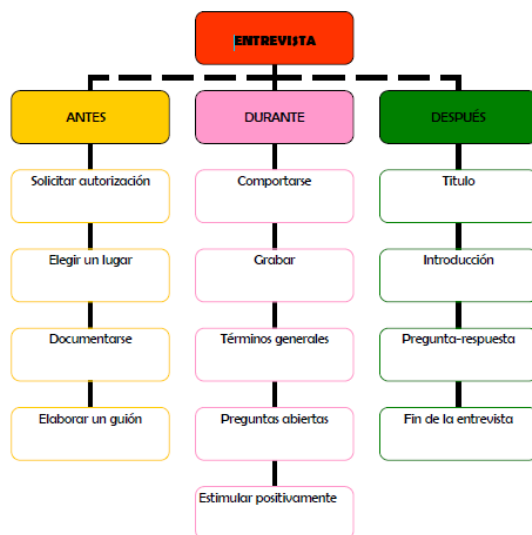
ENTREVISTA

ANTES

Solicitar autorización

Elegir un lugar

Documentarse

Elaborar un guión

DURANTE

Comportarse

Grabar

Términos generales

Preguntas abiertas

Estimular positivamente

DESPUÉS

Título

Introducción

Pregunta-respuesta

Fin de la entrevista